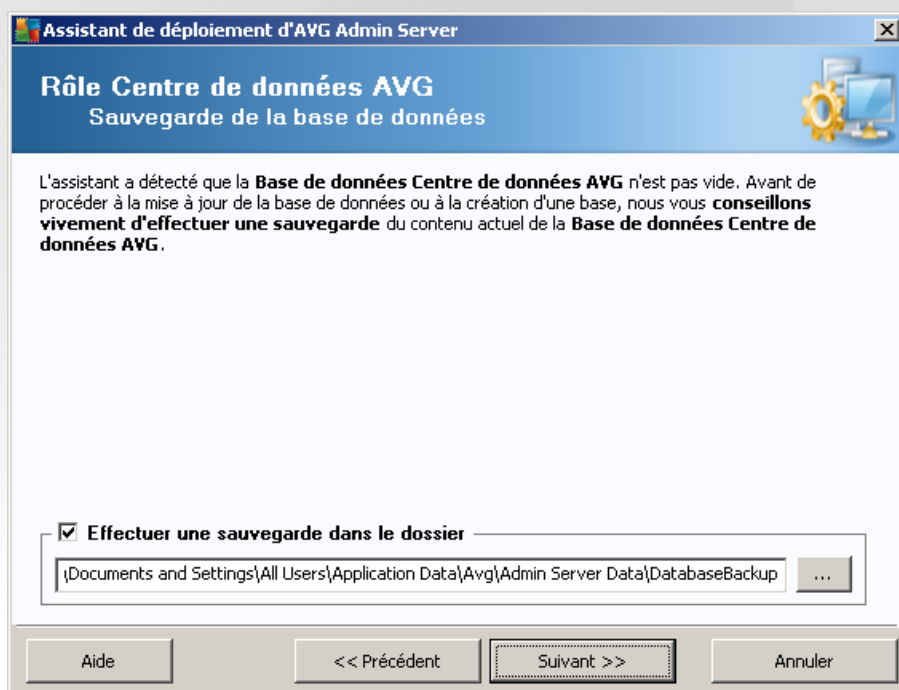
Assistant de déploiement d'AVG Admin Server

Rôle Centre de données AVG
Sauvegarde de la base de données

L'assistant a détecté que la **Base de données Centre de données AVG** n'est pas vide. Avant de procéder à la mise à jour de la base de données ou à la création d'une base, nous vous **conseillons vivement d'effectuer une sauvegarde** du contenu actuel de la **Base de données Centre de données AVG**.

☑ Effectuer une sauvegarde dans le dossier

\Documents and Settings\All Users\Application Data\Avg\Admin Server Data\DatabaseBackup ...

Aide | << Précédent | Suivant >> | Annuler